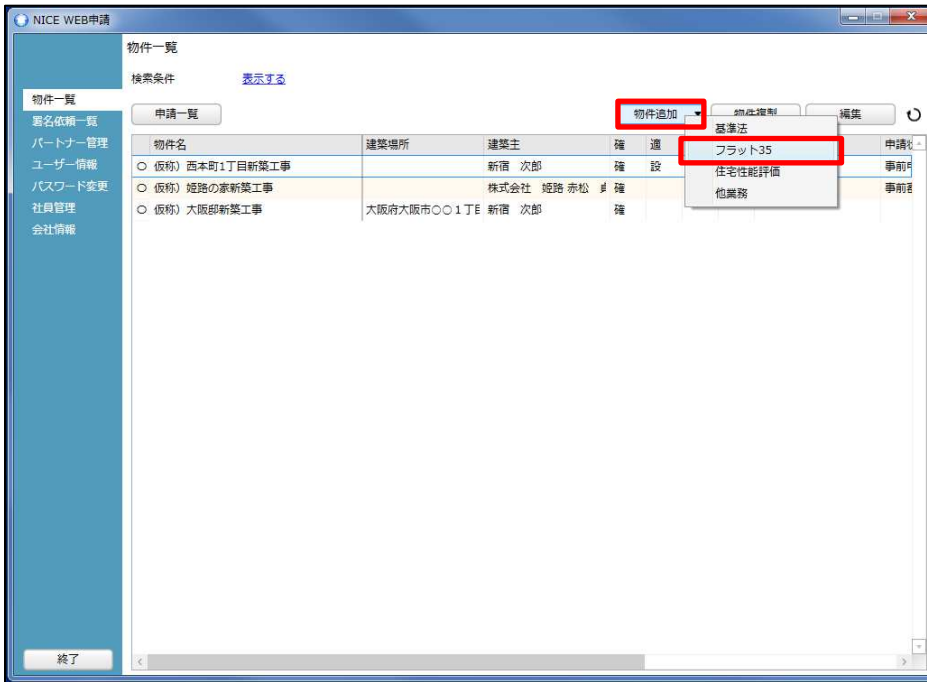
NICE WEB申請

物件一覧

検索条件 表示する

物件一覧
署名依頼一覧
パートナー管理
ユーザー情報
パスワード変更
社員管理
会社情報

申請一覧

物件追加 物件複製 編集

基準法
フラット35
住宅性能評価
他業務

| 物件名 | 建築場所 | 建築主 | 確 | 適 | 申請 |
|---|---|---|---|---|---|
| ○ (仮称) 西本町1丁目新築工事 | | 新宿 次郎 | 確 | 設 | 事前 |
| ○ (仮称) 姫路の家新築工事 | | 株式会社 姫路 赤松 | 確 | | 事前 |
| ○ (仮称) 大阪邸新築工事 | 大阪府大阪市○○1丁目 | 新宿 次郎 | 確 | | |

終了